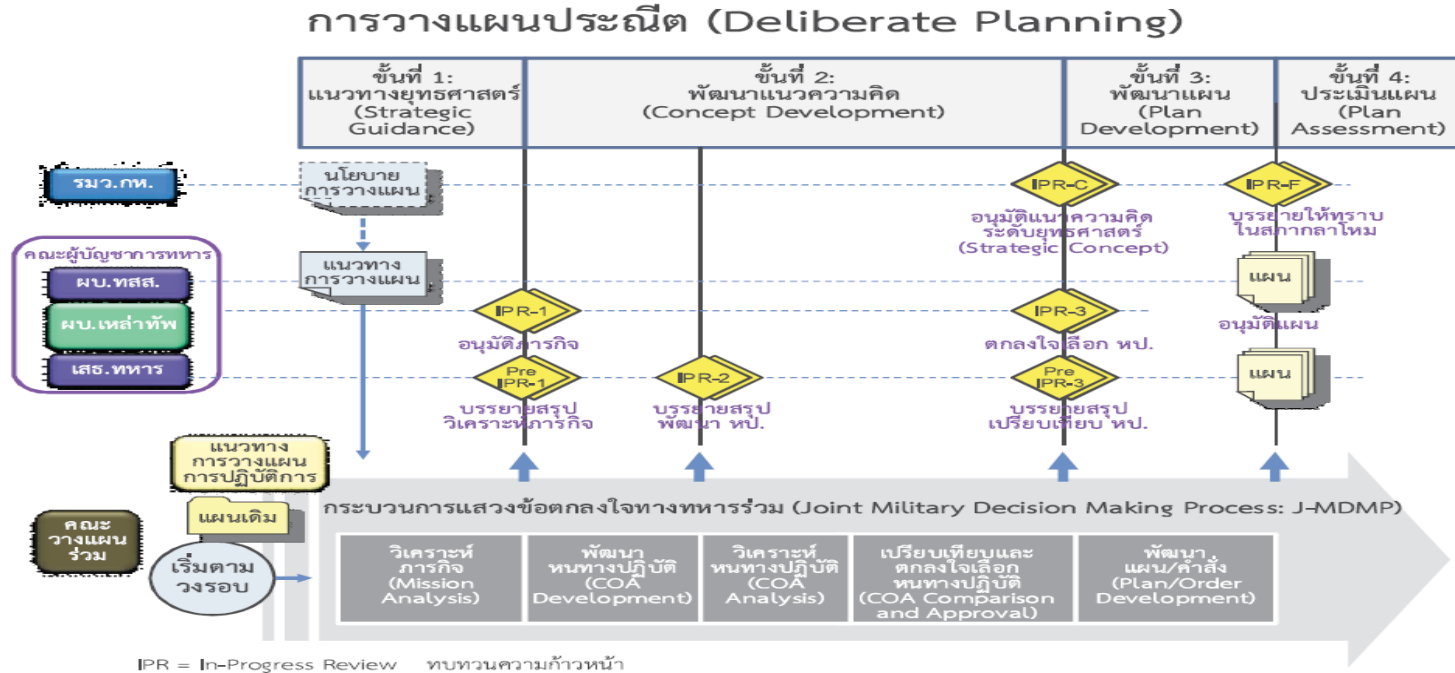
การวางแผนประณีต (Deliberate Planning)

ขั้นที่ 1: แนวทางยุทธศาสตร์ (Strategic Guidance)

ขั้นที่ 2: พัฒนาแนวความคิด (Concept Development)

ขั้นที่ 3: พัฒนาแผน (Plan Development)

ขั้นที่ 4: ประเมินแผน (Plan Assessment)

รมว.กห.

นโยบายการวางแผน

IPR-C
อนุมัติแนวความคิดระดับยุทธศาสตร์ (Strategic Concept)

IPR-F
บรรยายให้ทราบในสภากลาโหม

คณะผู้บัญชาการทหาร

ผบ.ทสส.

ผบ.เหล่าทัพ

เสธ.ทหาร

แนวทางการวางแผน

IPR-1
อนุมัติภารกิจ

IPR-3
ตกลงใจเลือก หป.

แผน

อนุมัติแผน

Pre IPR-1
บรรยายสรุปวิเคราะห์ภารกิจ

IPR-2
บรรยายสรุปพัฒนา หป.

Pre IPR-3
บรรยายสรุปเปรียบเทียบ หป.

แผน

แนวทางการวางแผนการปฏิบัติการ

แผนเดิม

คณะวางแผนร่วม

เริ่มตามวงรอบ

กระบวนการแสวงข้อตกลงใจทางทหารร่วม (Joint Military Decision Making Process: J-MDMP)

| วิเคราะห์ภารกิจ (Mission Analysis) | พัฒนาหนทางปฏิบัติ (COA Development) | วิเคราะห์หนทางปฏิบัติ (COA Analysis) | เปรียบเทียบและตกลงใจเลือกหนทางปฏิบัติ (COA Comparison and Approval) | พัฒนาแผน/คำสั่ง (Plan/Order Development) |
|---|---|---|---|---|

IPR = In-Progress Review ทบทวนความก้าวหน้า